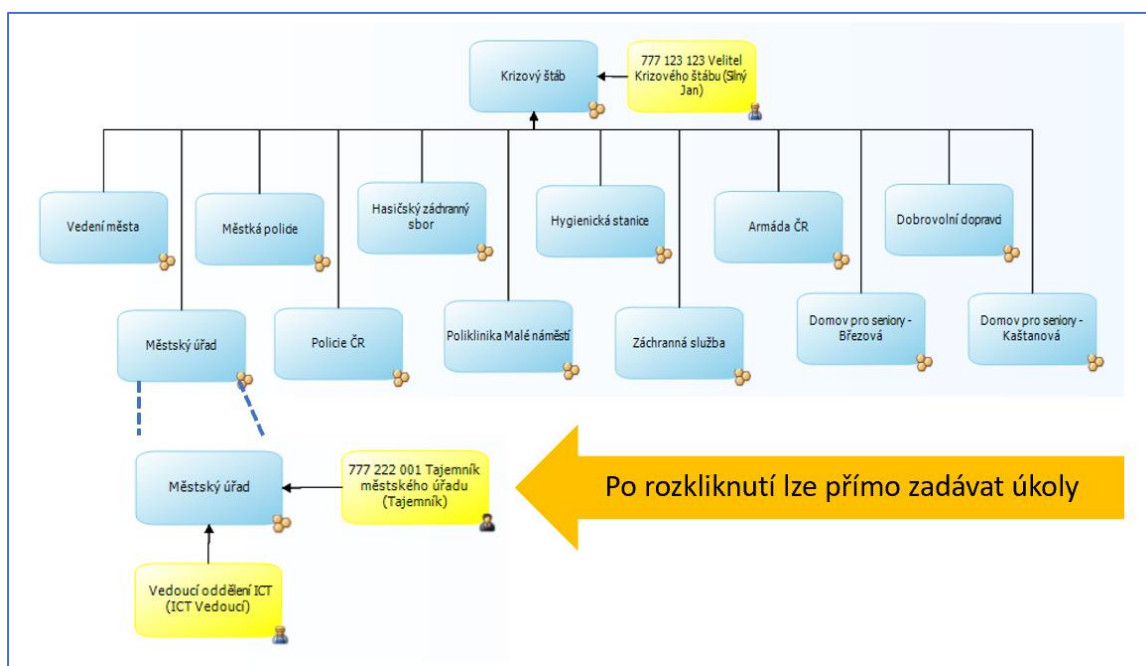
Krizový štáb

777 123 123 Velitel Krizového štábu (Silný Jan)

Vedení města

Městská polide

Hasičský záchranný sbor

Hygienická stanice

Armáda ČR

Dobrovolní dopravci

Městský úřad

Policie ČR

Poliklinika Malé náměstí

Záchranná služba

Domov pro seniory - Březová

Domov pro seniory - Kaštanová

Městský úřad

777 222 001 Tajemník městského úřadu (Tajemník)

Po rozkliknutí lze přímo zadávat úkoly

Vedoucí oddělení ICT (ICT Vedoucí)